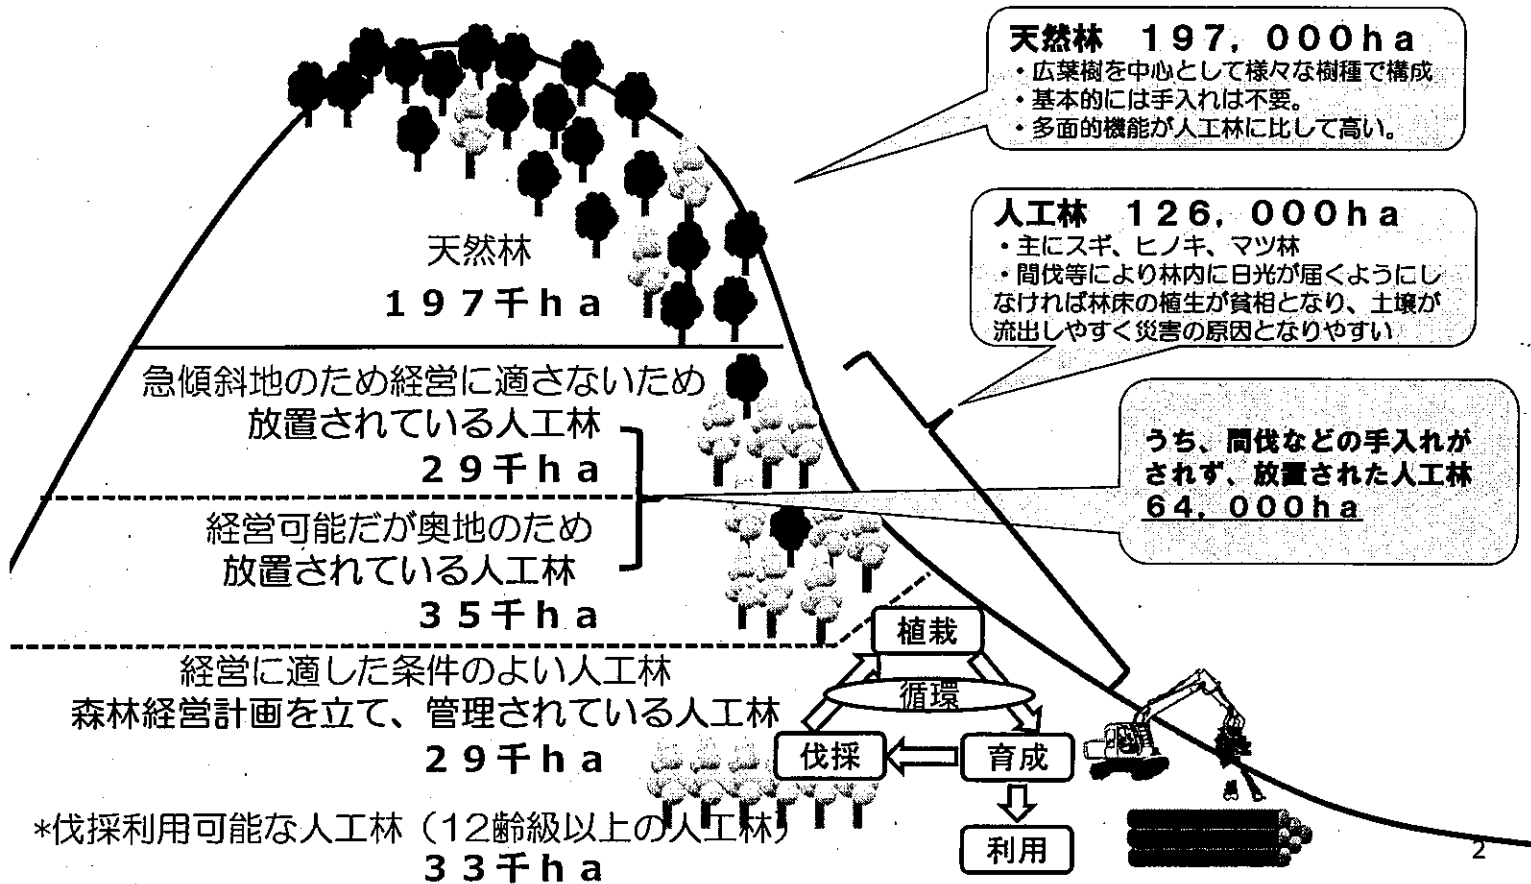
天然林　197，000ha
・広葉樹を中心として様々な樹種で構成
・基本的には手入れは不要。
・多面的機能が人工林に比して高い。

人工林　126，000ha
・主にスギ、ヒノキ、マツ林
・間伐等により林内に日光が届くようにしなければ林床の植生が貧相となり、土壌が流出しやすく災害の原因となりやすい

うち、間伐などの手入れがされず、放置された人工林
64，000ha

天然林
197千ha

急傾斜地のため経営に適さないため
放置されている人工林
29千ha

経営可能だが奥地のため
放置されている人工林
35千ha

経営に適した条件のよい人工林
森林経営計画を立て、管理されている人工林
29千ha

*伐採利用可能な人工林（12齢級以上の人工林）
33千ha

植栽
循環
伐採
育成
利用

2